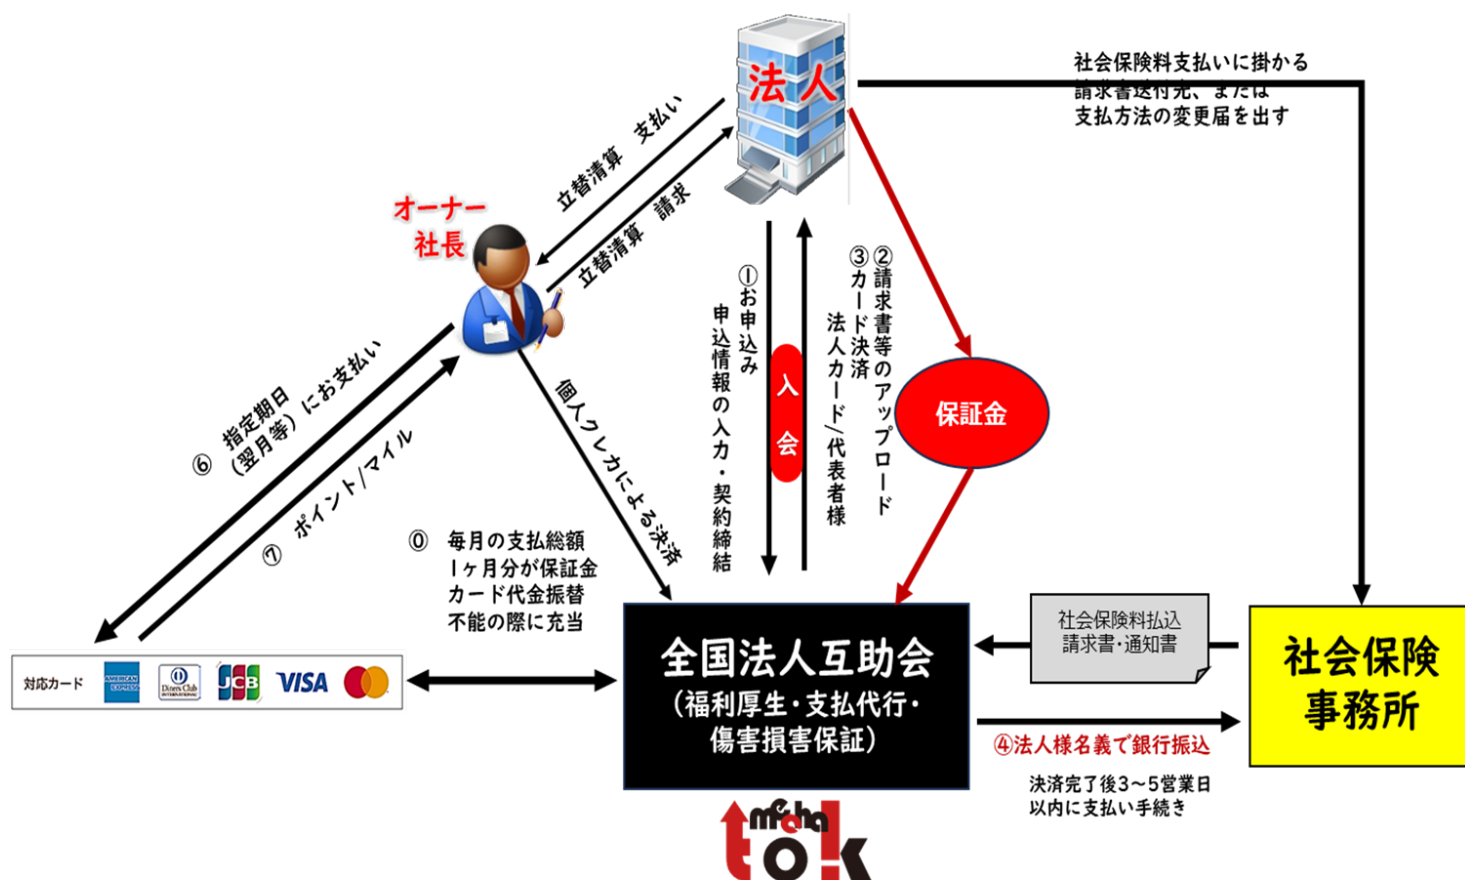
法人

社会保険料支払いに掛かる
請求書送付先、または
支払方法の変更届を出す

立替清算　支払い
立替清算　請求

オーナー
社長

①お申込み
申込情報の入力・契約締結

入会

②請求書等のアップロード
③カード決済
法人カード/代表者様

保証金

⑥ 指定期日
（翌月等）にお支払い

⑦ ポイント/マイル

個人クレカによる決済

⓪ 毎月の支払総額
1ヶ月分が保証金
カード代金振替
不能の際に充当

対応カード
AMERICAN EXPRESS
Diners Club INTERNATIONAL
JCB
VISA

全国法人互助会
（福利厚生・支払代行・
傷害損害保証）

社会保険料払込
請求書・通知書

社会保険
事務所

④法人様名義で銀行振込

決済完了後3～5営業日
以内に支払い手続き

nfcha
tok